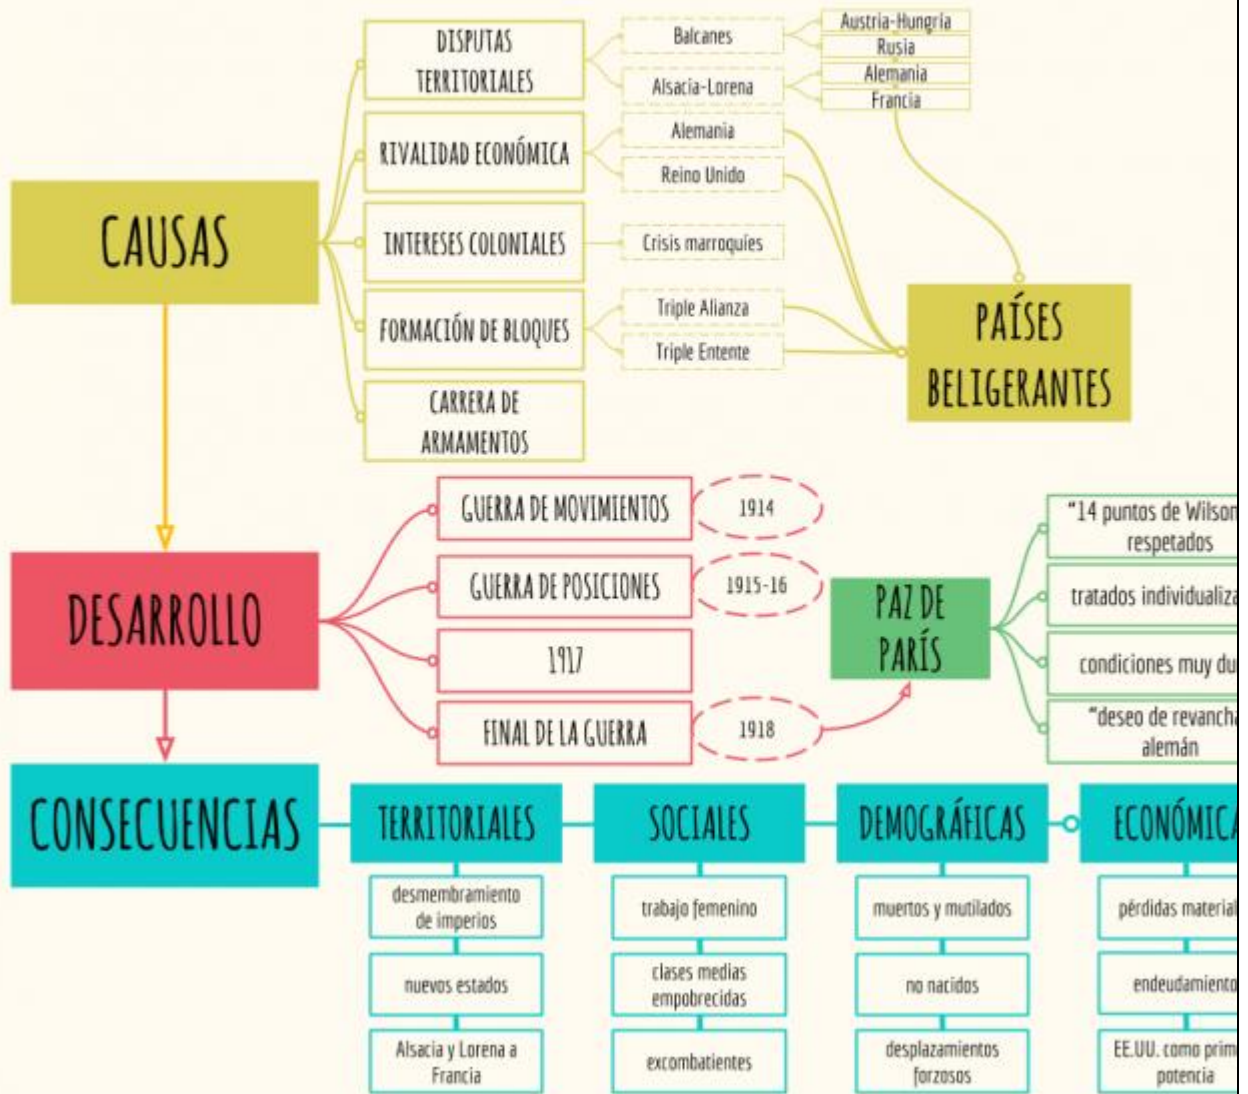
CAUSAS

DISPUTAS TERRITORIALES

Balcanes

Alsacia-Lorena

Austria-Hungría

Rusia

Alemania

Francia

RIVALIDAD ECONÓMICA

Alemania

Reino Unido

INTERESES COLONIALES

Crisis marroquíes

FORMACIÓN DE BLOQUES

Triple Alianza

Triple Entente

CARRERA DE ARMAMENTOS

PAÍSES BELIGERANTES

DESARROLLO

GUERRA DE MOVIMIENTOS

1914

GUERRA DE POSICIONES

1915-16

1917

FINAL DE LA GUERRA

1918

PAZ DE PARÍS

"14 puntos de Wilson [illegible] respetados

tratados individualiza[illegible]

condiciones muy du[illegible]

"deseo de revancha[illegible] alemán

CONSECUENCIAS

TERRITORIALES

desmembramiento de imperios

nuevos estados

Alsacia y Lorena a Francia

SOCIALES

trabajo femenino

clases medias empobrecidas

excombatientes

DEMOGRÁFICAS

muertos y mutilados

no nacidos

desplazamientos forzosos

ECONÓMICA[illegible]

pérdidas material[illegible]

endeudamiento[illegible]

EE.UU. como prim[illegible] potencia